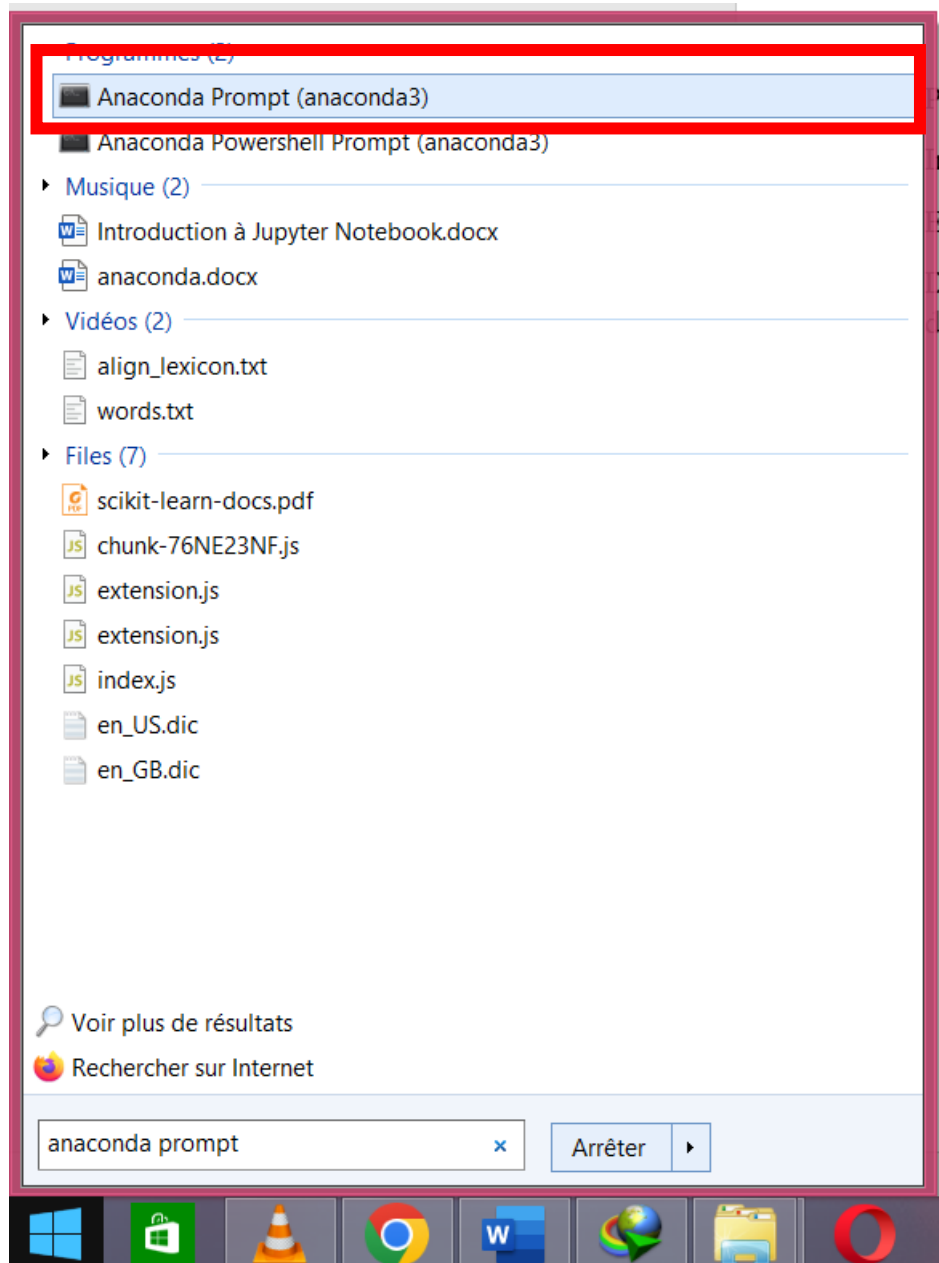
Programmes (2)

Anaconda Prompt (anaconda3)

Anaconda Powershell Prompt (anaconda3)

Musique (2)

Introduction à Jupyter Notebook.docx

anaconda.docx

Vidéos (2)

align_lexicon.txt

words.txt

Files (7)

scikit-learn-docs.pdf

chunk-76NE23NF.js

extension.js

extension.js

index.js

en_US.dic

en_GB.dic

Voir plus de résultats

Rechercher sur Internet

anaconda prompt

Arrêter